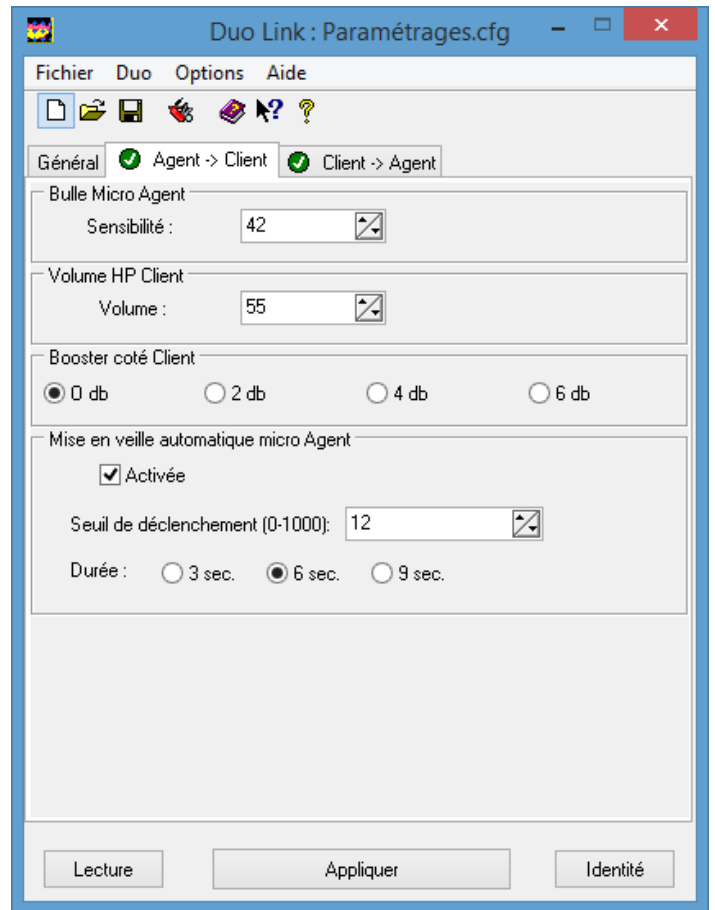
Duo Link : Paramétrages.cfg

Fichier Duo Options Aide

?

Général | Agent -> Client | Client -> Agent

Bulle Micro Agent
Sensibilité : 42

Volume HP Client
Volume : 55

Booster coté Client
0 db 2 db 4 db 6 db

Mise en veille automatique micro Agent
Activée
Seuil de déclenchement (0-1000): 12
Durée : 3 sec. 6 sec. 9 sec.

Lecture Appliquer Identité